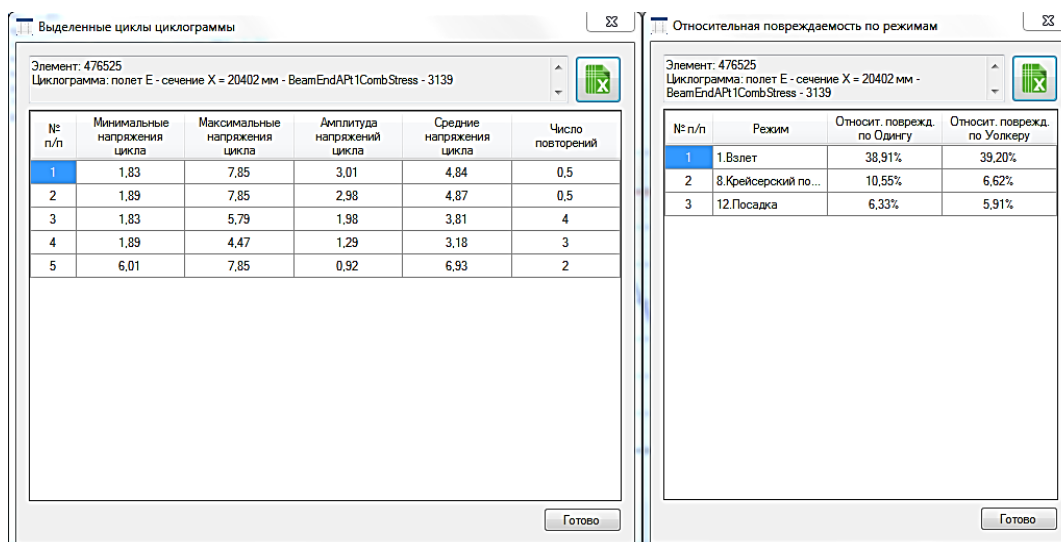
Выделенные циклы циклограммы

Элемент: 476525
Циклограмма: полет E - сечение X = 20402 мм - BeamEndAPt1CombStress - 3139

| № п/п | Минимальные напряжения цикла | Максимальные напряжения цикла | Амплитуда напряжений цикла | Средние напряжения цикла | Число повторений |
|---|---|---|---|---|---|
| 1 | 1,83 | 7,85 | 3,01 | 4,84 | 0,5 |
| 2 | 1,89 | 7,85 | 2,98 | 4,87 | 0,5 |
| 3 | 1,83 | 5,79 | 1,98 | 3,81 | 4 |
| 4 | 1,89 | 4,47 | 1,29 | 3,18 | 3 |
| 5 | 6,01 | 7,85 | 0,92 | 6,93 | 2 |

Готово

Относительная повреждаемость по режимам

Элемент: 476525
Циклограмма: полет E - сечение X = 20402 мм - BeamEndAPt1CombStress - 3139

| № п/п | Режим | Относит. поврежд. по Одингу | Относит. поврежд. по Уолкеру |
|---|---|---|---|
| 1 | 1.Взлет | 38,91% | 39,20% |
| 2 | 8.Крейсерский по... | 10,55% | 6,62% |
| 3 | 12.Посадка | 6,33% | 5,91% |

Готово